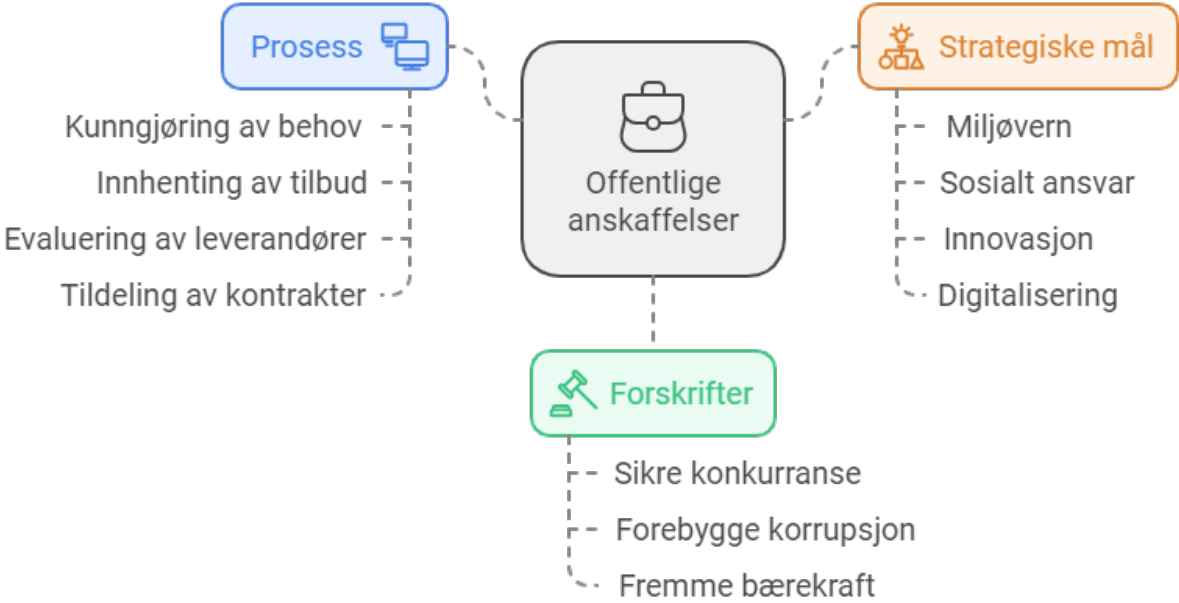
Prosess

Kunngjøring av behov

Innhenting av tilbud

Evaluering av leverandører

Tildeling av kontrakter

Offentlige anskaffelser

Strategiske mål

Miljøvern

Sosialt ansvar

Innovasjon

Digitalisering

Forskrifter

Sikre konkurranse

Forebygge korrupsjon

Fremme bærekraft